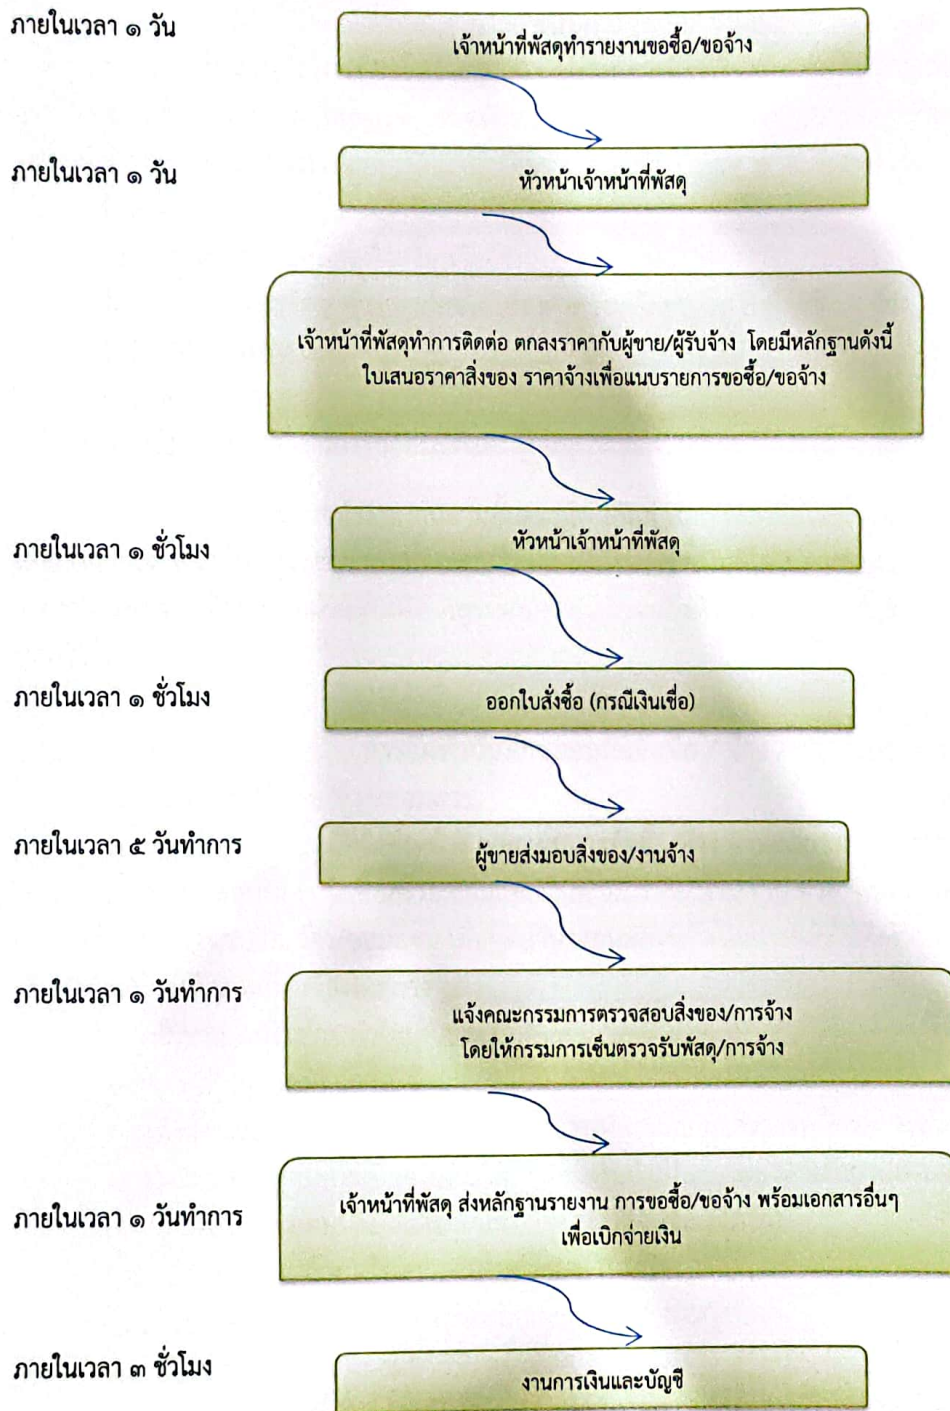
ภายในเวลา ๑ วัน

เจ้าหน้าที่พัสดุทำรายงานขอซื้อ/ขอจ้าง

ภายในเวลา ๑ วัน

หัวหน้าเจ้าหน้าที่พัสดุ

เจ้าหน้าที่พัสดุทำการติดต่อ ตกลงราคากับผู้ขาย/ผู้รับจ้าง โดยมีหลักฐานดังนี้ ใบเสนอราคาสิ่งของ ราคาจ้างเพื่อแนบรายการขอซื้อ/ขอจ้าง

ภายในเวลา ๑ ชั่วโมง

หัวหน้าเจ้าหน้าที่พัสดุ

ภายในเวลา ๑ ชั่วโมง

ออกใบสั่งซื้อ (กรณีเงินเชื่อ)

ภายในเวลา ๕ วันทำการ

ผู้ขายส่งมอบสิ่งของ/งานจ้าง

ภายในเวลา ๑ วันทำการ

แจ้งคณะกรรมการตรวจสอบสิ่งของ/การจ้าง โดยให้กรรมการเซ็นตรวจรับพัสดุ/การจ้าง

ภายในเวลา ๑ วันทำการ

เจ้าหน้าที่พัสดุ ส่งหลักฐานรายงาน การขอซื้อ/ขอจ้าง พร้อมเอกสารอื่นๆ เพื่อเบิกจ่ายเงิน

ภายในเวลา ๓ ชั่วโมง

งานการเงินและบัญชี